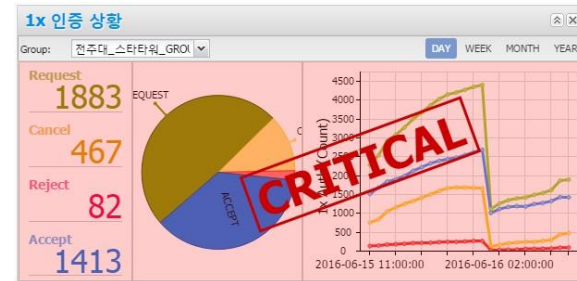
1x 인증 상황

Group: 전주대_스타타워_GROU

DAY WEEK MONTH YEAR

Request
1883
Cancel
467
Reject
82
Accept
1413

EQUEST
C
ACCEPT

CRITICAL

4500
4000
3500
3000
2500
2000
1500
1000
500
0

Tx 수량 (Count)

2016-06-15 11:00:00
2016-06-16 02:00:00